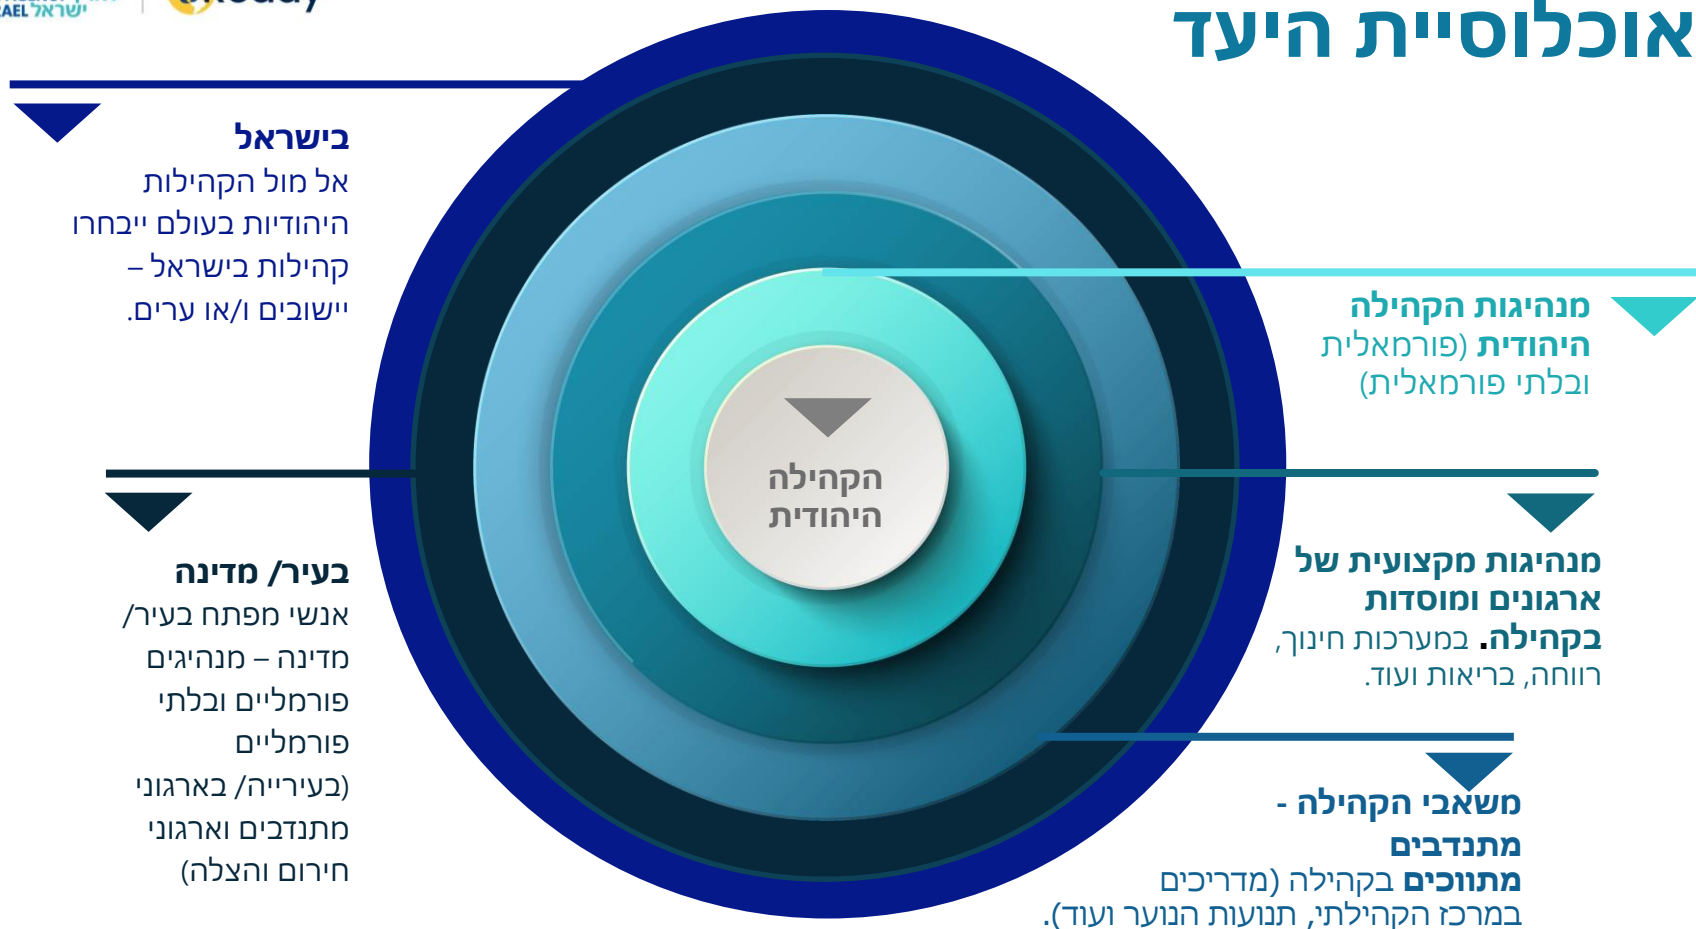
AEL ישראל

אוכלוסיית היעד

בישראל
אל מול הקהילות היהודיות בעולם ייבחרו – קהילות בישראל יישובים ו/או ערים.

מנהיגות הקהילה היהודית (פורמאלית ובלתי פורמאלית)

הקהילה היהודית

בעיר/ מדינה
אנשי מפתח בעיר/ מדינה – מנהיגים פורמליים ובלתי פורמליים (בעירייה/ בארגוני מתנדבים וארגוני חירום והצלה)

מנהיגות מקצועית של ארגונים ומוסדות בקהילה. במערכות חינוך, רווחה, בריאות ועוד.

משאבי הקהילה - מתנדבים מתווכים בקהילה (מדריכים במרכז הקהילתי, תנועות הנוער ועוד).